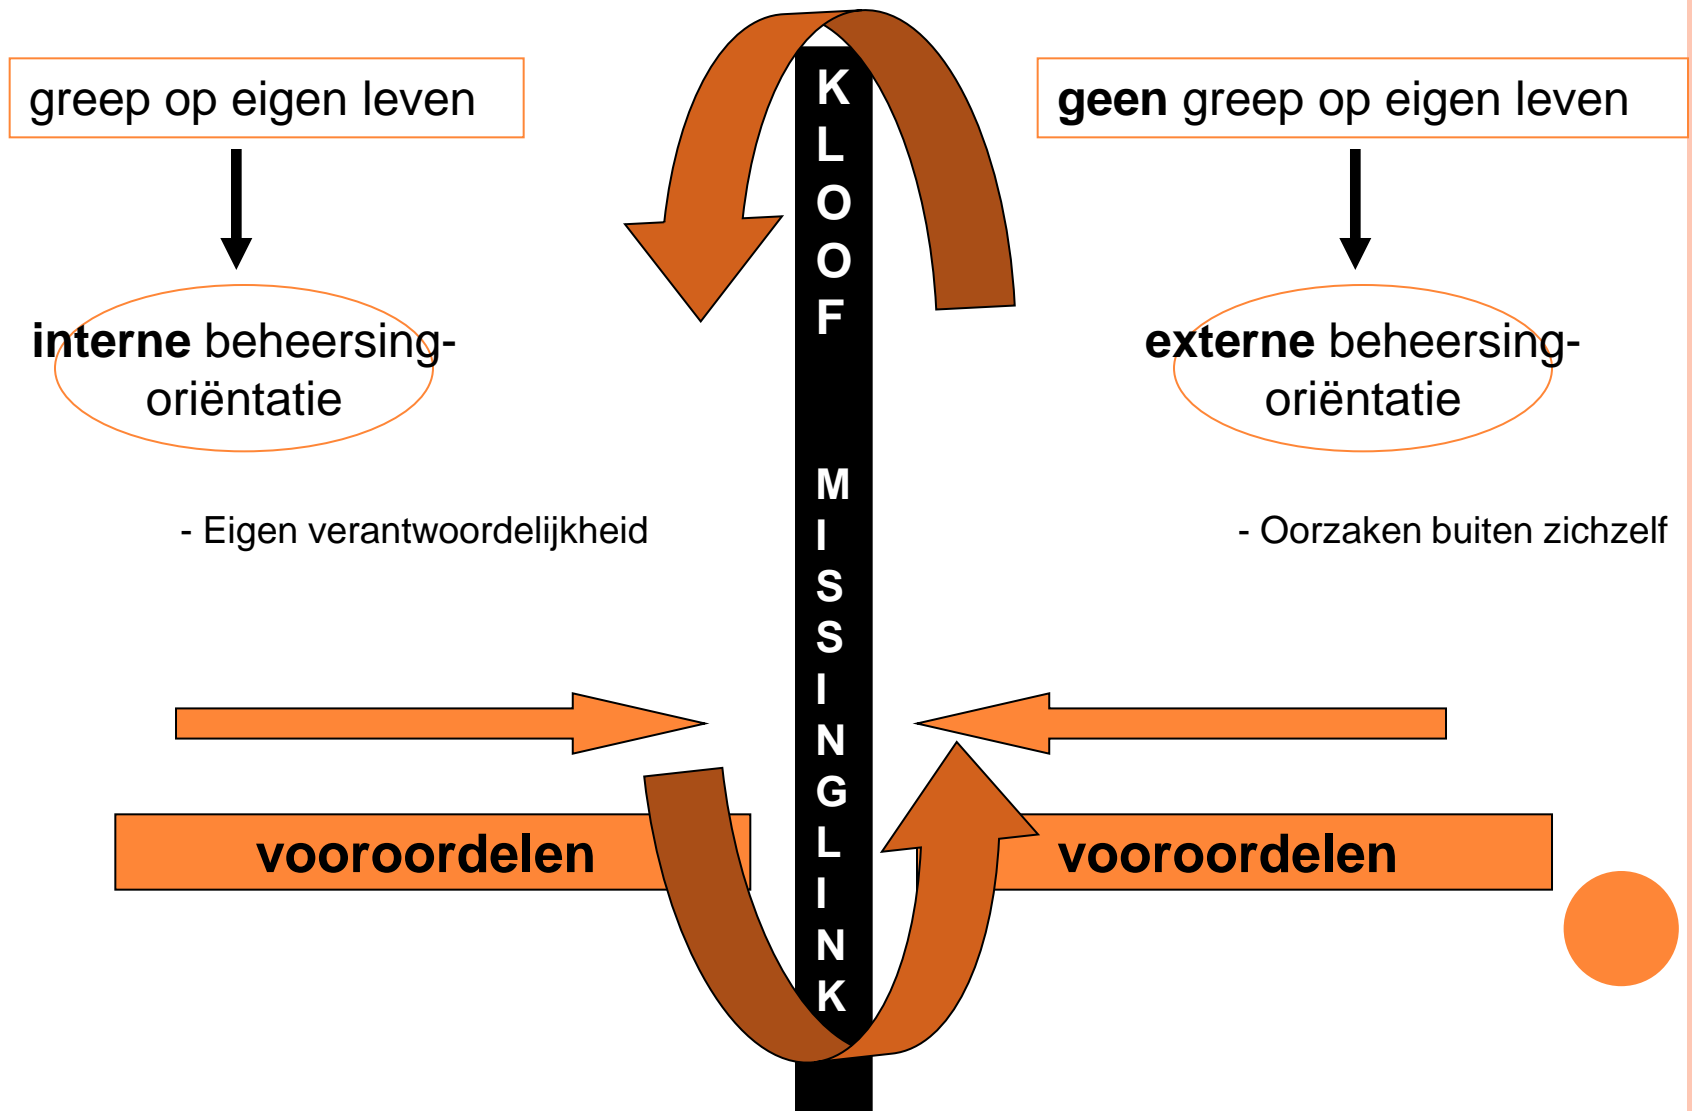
greep op eigen leven

interne beheersing-oriëntatie

- Eigen verantwoordelijkheid

KLOOF

MISSINGLINK

geen greep op eigen leven

externe beheersing-oriëntatie

- Oorzaken buiten zichzelf

vooroordelen

vooroordelen